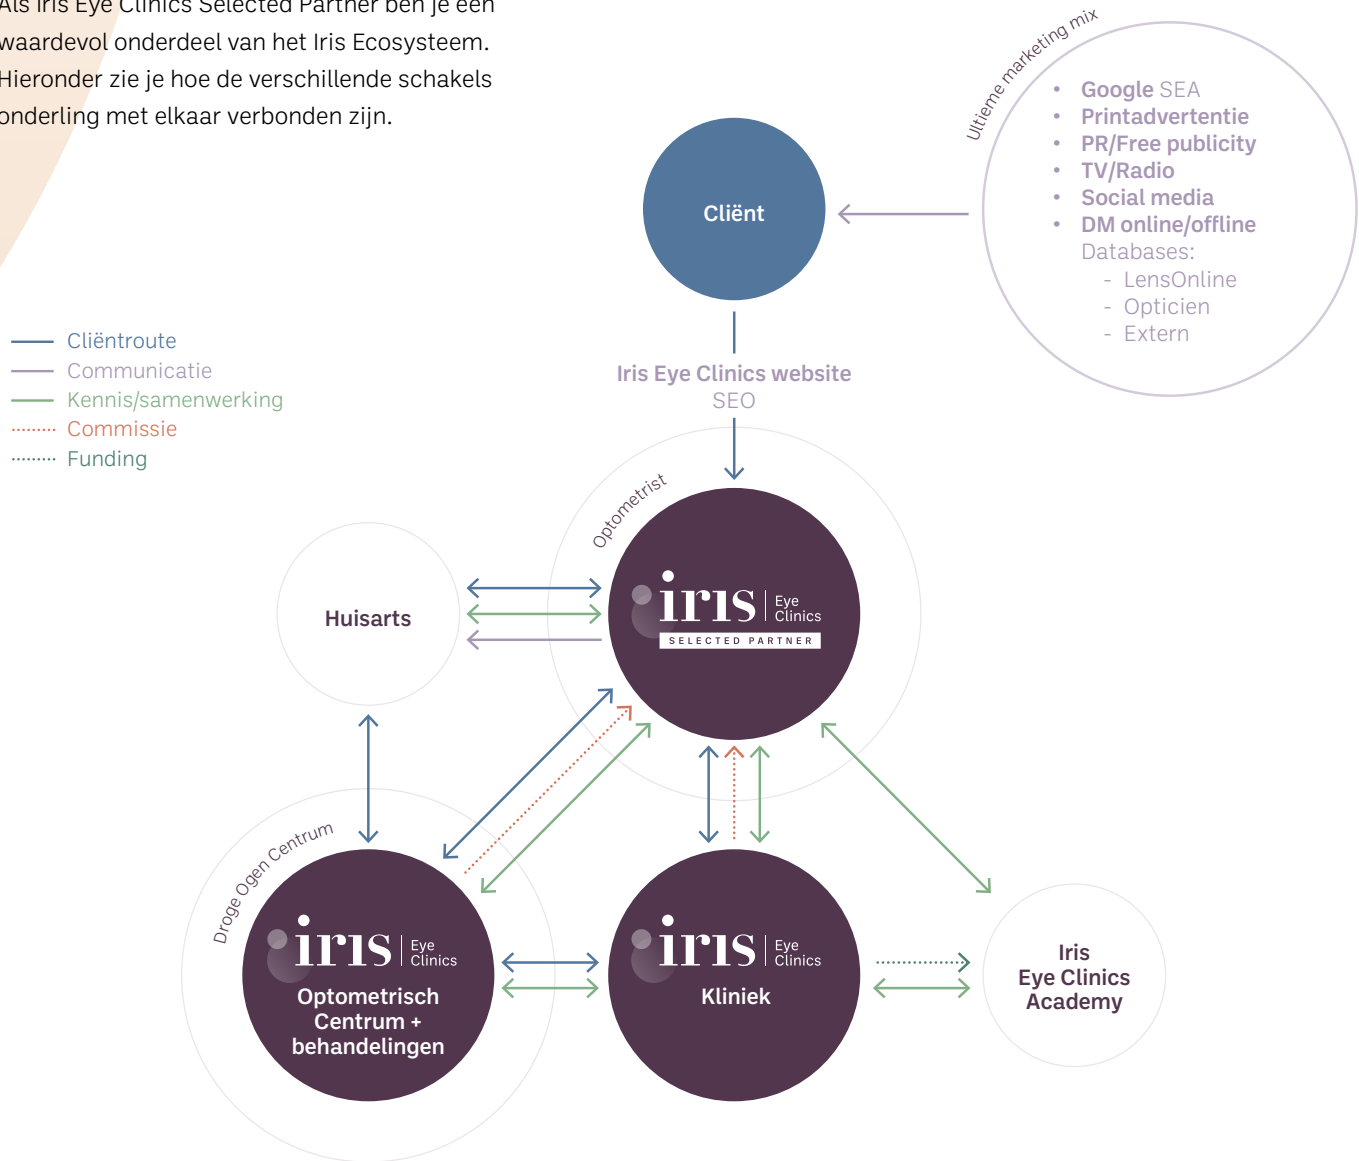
Als Iris Eye Clinics Selected Partner ben je een waardevol onderdeel van het Iris Ecosysteem. Hieronder zie je hoe de verschillende schakels onderling met elkaar verbonden zijn.

Ultieme marketing mix

- Google SEA
- Printadvertentie
- PR/Free publicity
- TV/Radio
- Social media
- DM online/offline
Databases:
- LensOnline
- Opticien
- Extern

Cliënt

Cliëntroute
Communicatie
Kennis/samenwerking
Commissie
Funding

Iris Eye Clinics website
SEO

Optometrist

iris Eye Clinics
SELECTED PARTNER

Huisarts

Droge Ogen Centrum

iris Eye Clinics
Optometrisch Centrum + behandelingen

iris Eye Clinics
Kliniek

Iris Eye Clinics Academy